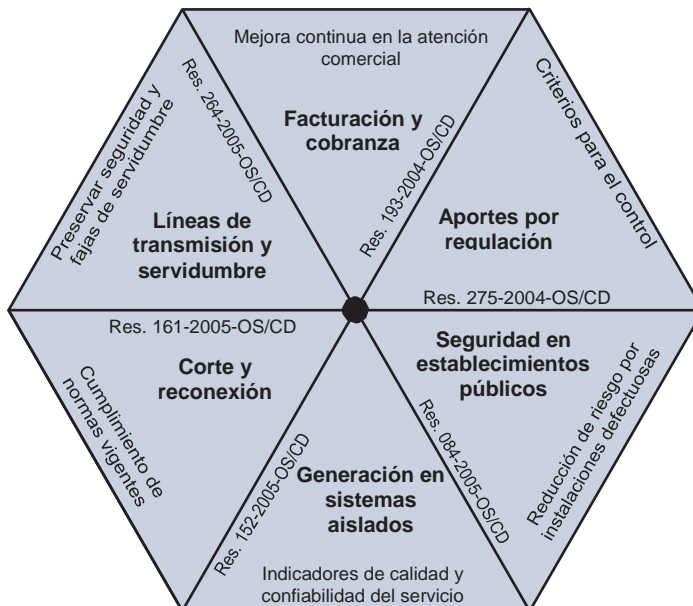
Mejora continua en la atención comercial

Facturación y cobranza

Res. 193-2004-OS/CD

Criterios para el control

Aportes por regulación

Res. 275-2004-OS/CD

Seguridad en establecimientos públicos

Reducción de riesgo por instalaciones defectuosas

Res. 084-2005-OS/CD

Generación en sistemas aislados

Indicadores de calidad y confiabilidad del servicio

Res. 152-2005-OS/CD

Corte y reconexión

Cumplimiento de normas vigentes

Res. 161-2005-OS/CD

Líneas de transmisión y servidumbre

Preservar seguridad y fajas de servidumbre

Res. 264-2005-OS/CD